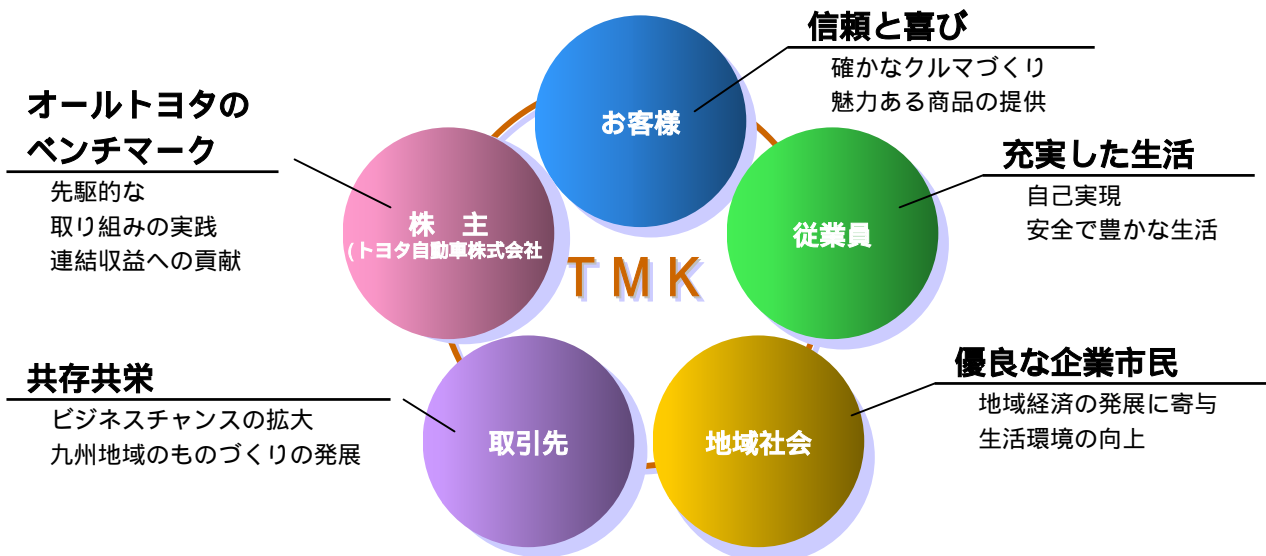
信頼と喜び
確かなクルマづくり
魅力ある商品の提供

オールトヨタの
ベンチマーク
先駆的な
取り組みの実践
連結収益への貢献

お客様

株　主
（トヨタ自動車株式会社

充実した生活
自己実現
安全で豊かな生活

従業員

TMK

共存共栄
ビジネスチャンスの拡大
九州地域のものづくりの発展

優良な企業市民
地域経済の発展に寄与
生活環境の向上

取引先

地域社会